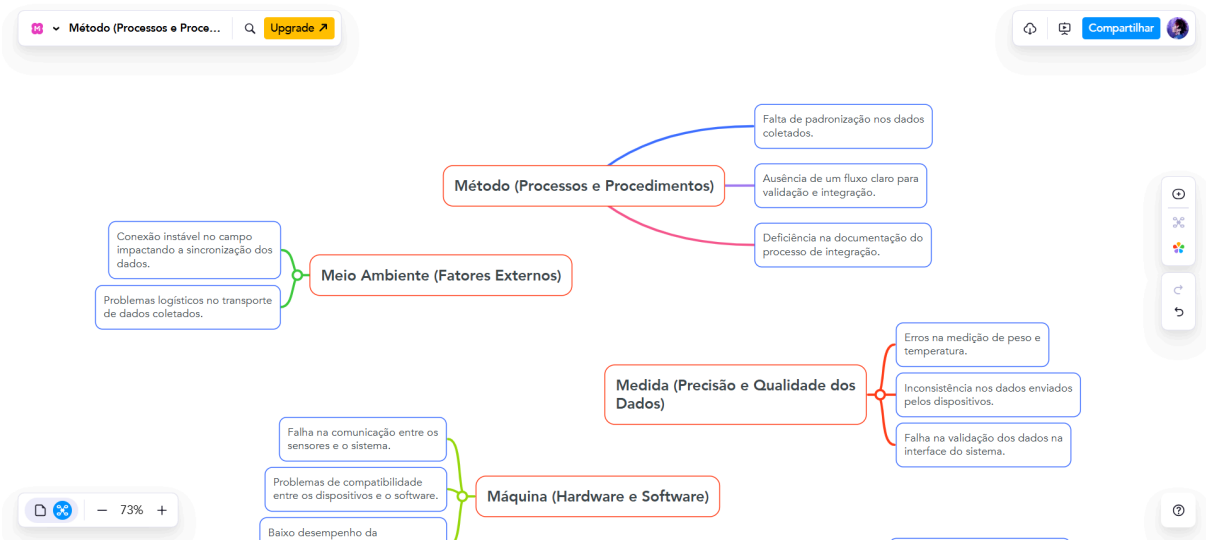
Método (Processos e Proce...

Upgrade ↗

Compartilhar

Método (Processos e Procedimentos)

Falta de padronização nos dados coletados.

Ausência de um fluxo claro para validação e integração.

Deficiência na documentação do processo de integração.

Meio Ambiente (Fatores Externos)

Conexão instável no campo impactando a sincronização dos dados.

Problemas logísticos no transporte de dados coletados.

Medida (Precisão e Qualidade dos Dados)

Erros na medição de peso e temperatura.

Inconsistência nos dados enviados pelos dispositivos.

Falha na validação dos dados na interface do sistema.

Máquina (Hardware e Software)

Falha na comunicação entre os sensores e o sistema.

Problemas de compatibilidade entre os dispositivos e o software.

Baixo desempenho da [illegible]

73%